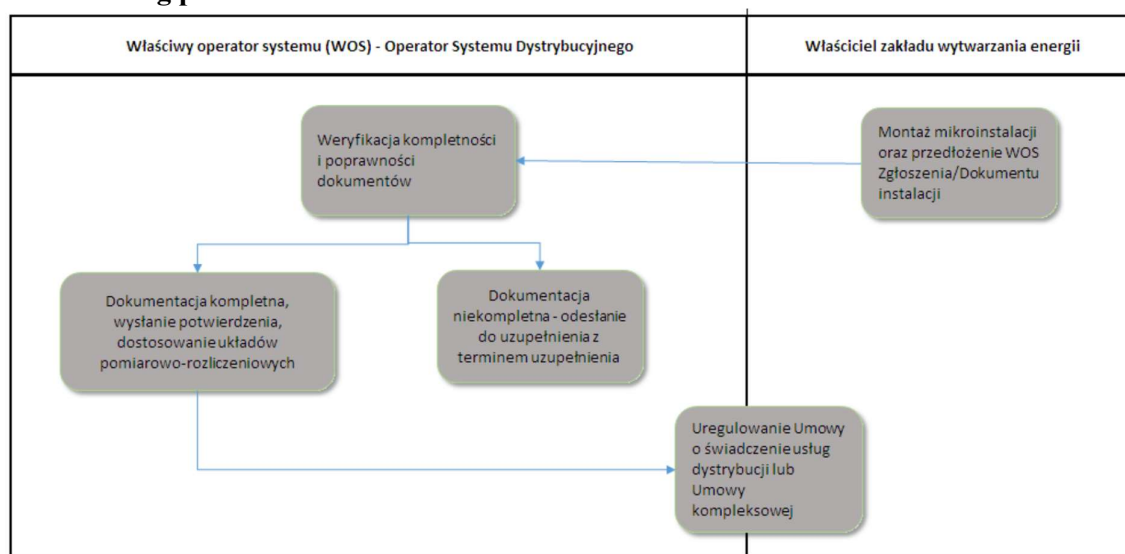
Właściwy operator systemu (WOS) - Operator Systemu Dystrybucyjnego

Właściciel zakładu wytwarzania energii

Weryfikacja kompletności i poprawności dokumentów

Montaż mikroinstalacji oraz przedłożenie WOS Zgłoszenia/Dokumentu instalacji

Dokumentacja kompletna, wysłanie potwierdzenia, dostosowanie układów pomiarowo-rozliczeniowych

Dokumentacja niekompletna - odesłanie do uzupełnienia z terminem uzupełnienia

Uregulowanie Umowy o świadczenie usług dystrybucji lub Umowy kompleksowej